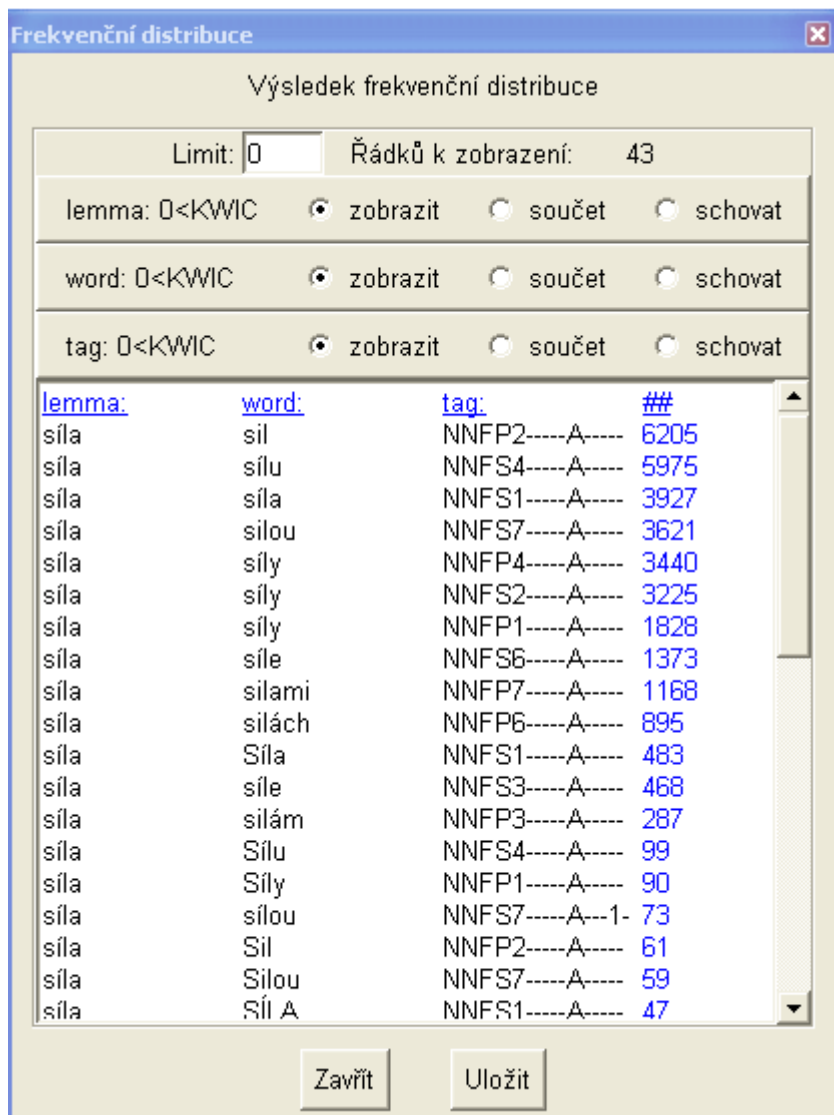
Frekvenční distribuce

Výsledek frekvenční distribuce

Limit: 0 Řádků k zobrazení: 43

lemma: 0<KWIC zobrazit součet schovat

word: 0<KWIC zobrazit součet schovat

tag: 0<KWIC zobrazit součet schovat

| lemma: | word: | tag: | ## |
|---|---|---|---|
| síla | sil | NNFP2-----A----- | 6205 |
| síla | sílu | NNFS4-----A----- | 5975 |
| síla | síla | NNFS1-----A----- | 3927 |
| síla | silou | NNFS7-----A----- | 3621 |
| síla | síly | NNFP4-----A----- | 3440 |
| síla | síly | NNFS2-----A----- | 3225 |
| síla | síly | NNFP1-----A----- | 1828 |
| síla | síle | NNFS6-----A----- | 1373 |
| síla | silami | NNFP7-----A----- | 1168 |
| síla | silách | NNFP6-----A----- | 895 |
| síla | Síla | NNFS1-----A----- | 483 |
| síla | síle | NNFS3-----A----- | 468 |
| síla | silám | NNFP3-----A----- | 287 |
| síla | Sílu | NNFS4-----A----- | 99 |
| síla | Síly | NNFP1-----A----- | 90 |
| síla | sílou | NNFS7-----A---1- | 73 |
| síla | Sil | NNFP2-----A----- | 61 |
| síla | Silou | NNFS7-----A----- | 59 |
| síla | SÍLA | NNFS1-----A----- | 47 |

Zavřít Uložit